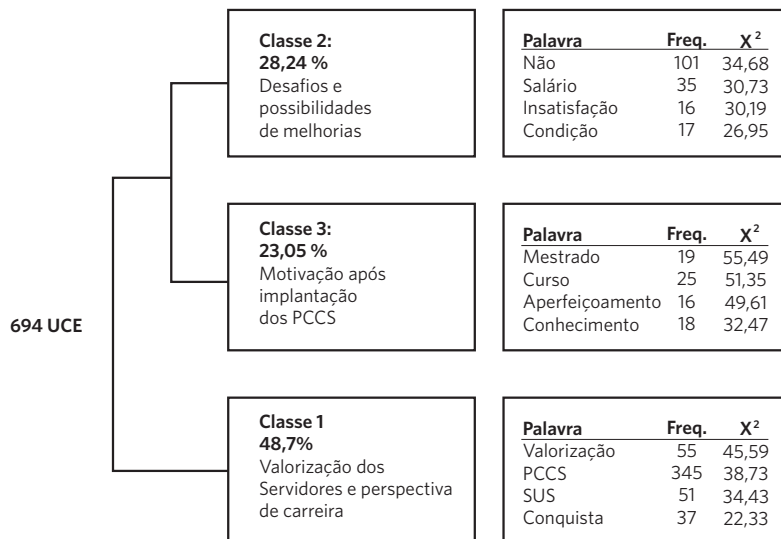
694 UCE

Classe 2:
28,24 %
Desafios e possibilidades de melhorias

| Palavra | Freq. | $X^2$ |
|---|---|---|
| Não | 101 | 34,68 |
| Salário | 35 | 30,73 |
| Insatisfação | 16 | 30,19 |
| Condição | 17 | 26,95 |

Classe 3:
23,05 %
Motivação após implantação dos PCCS

| Palavra | Freq. | $X^2$ |
|---|---|---|
| Mestrado | 19 | 55,49 |
| Curso | 25 | 51,35 |
| Aperfeiçoamento | 16 | 49,61 |
| Conhecimento | 18 | 32,47 |

Classe 1
48,7%
Valorização dos Servidores e perspectiva de carreira

| Palavra | Freq. | $X^2$ |
|---|---|---|
| Valorização | 55 | 45,59 |
| PCCS | 345 | 38,73 |
| SUS | 51 | 34,43 |
| Conquista | 37 | 22,33 |